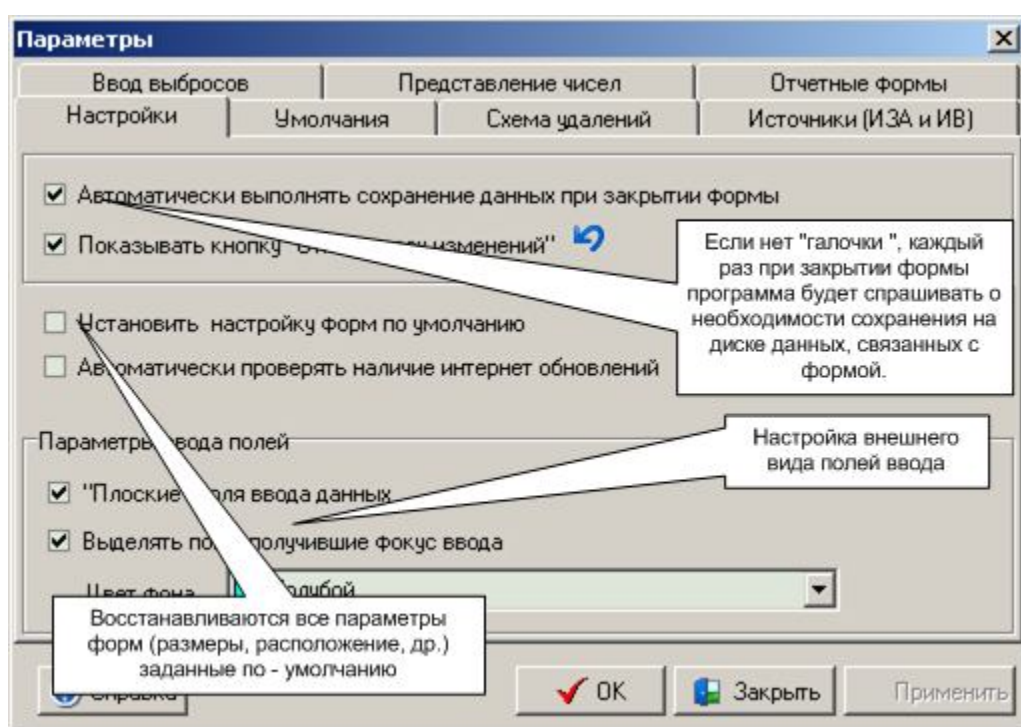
Параметры

Ввод выбросов | Представление чисел | Отчетные формы
Настройки | Умолчания | Схема удалений | Источники (ИЗА и ИВ)

☑ Автоматически выполнять сохранение данных при закрытии формы

☑ Показывать кнопку "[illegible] изменений"

Если нет "галочки ", каждый раз при закрытии формы программа будет спрашивать о необходимости сохранения на диске данных, связанных с формой.

☐ Установить настройку форм по умолчанию

☐ Ав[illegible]оматически проверять наличие интернет обновлений

Параметры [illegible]вода полей

Настройка внешнего вида полей ввода

☑ "Плоские" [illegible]оля ввода данных

☑ Выделять по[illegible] получившие фокус ввода

Цвет фона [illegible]олубой

Восстанавливаются все параметры форм (размеры, расположение, др.) заданные по - умолчанию

Справка

OK

Закрыть

Применить